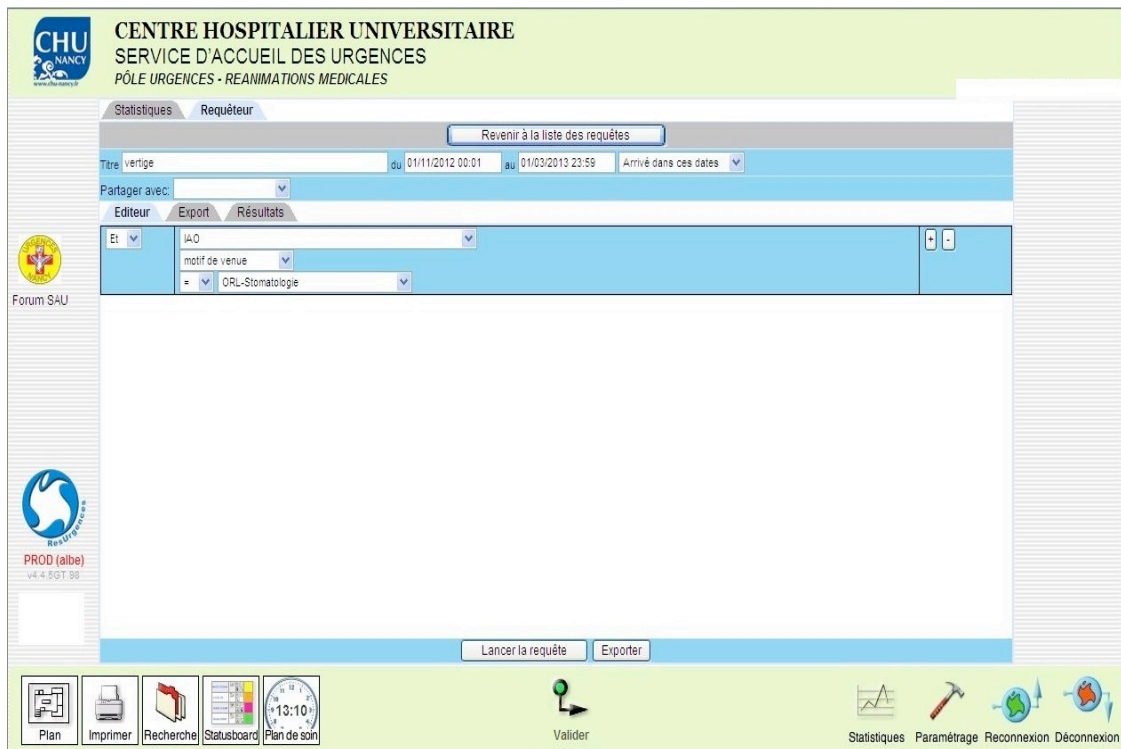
CHU NANCY
www.chu-nancy.fr

CENTRE HOSPITALIER UNIVERSITAIRE
SERVICE D'ACCUEIL DES URGENCES
PÔLE URGENCES - REANIMATIONS MEDICALES

Statistiques | Requêteur

Revenir à la liste des requêtes

Titre vertige | du 01/11/2012 00:01 | au 01/03/2013 23:59 | Arrivé dans ces dates

Partager avec:

Editeur | Export | Résultats

Et | IAO
motif de venue
= | ORL-Stomatologie

+ -

URGENCES NANCY

Forum SAU

ResUrgences

PROD (albe)
v4.4.5GT.98

Lancer la requête | Exporter

Plan | Imprimer | Recherche | Statusboard | 13:10 Plan de soin

Valider

Statistiques | Paramétrage | Reconnexion | Déconnexion